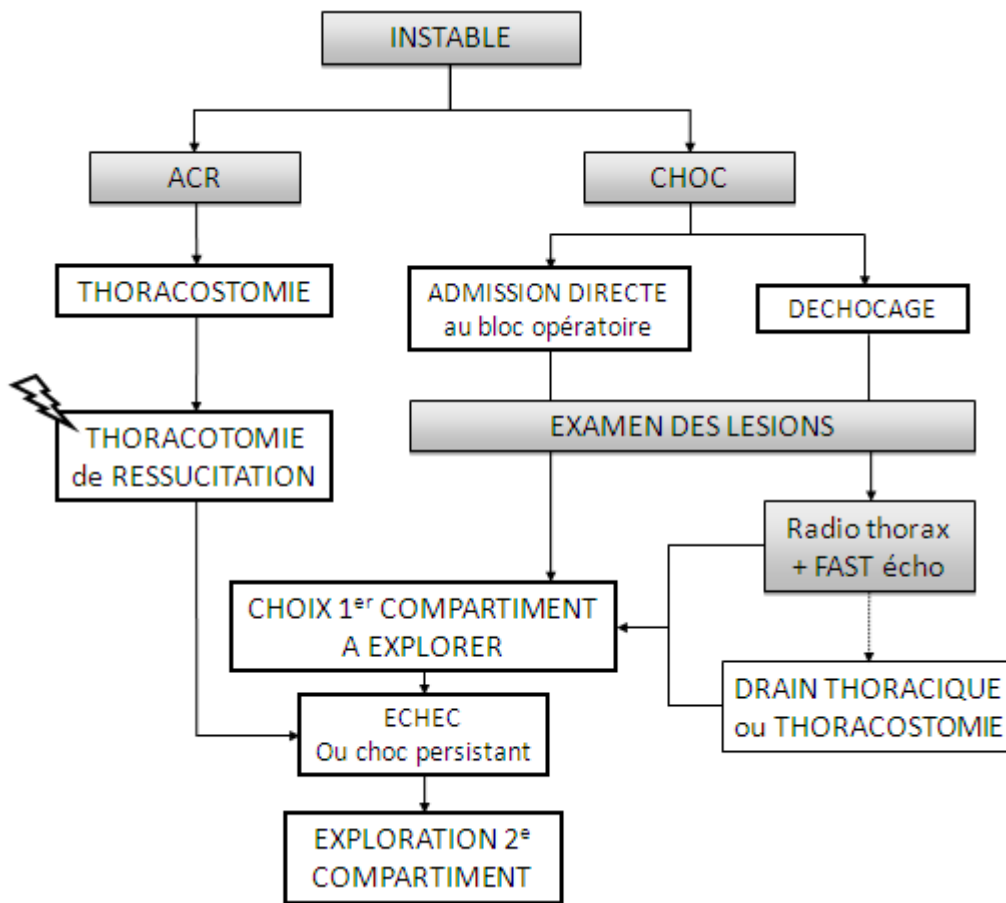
INSTABLE

ACR

CHOC

THORACOSTOMIE

ADMISSION DIRECTE au bloc opératoire

DECHOCAGE

THORACOTOMIE de RESSUCITATION

EXAMEN DES LESIONS

Radio thorax + FAST écho

CHOIX 1$^{er}$ COMPARTIMENT A EXPLORER

DRAIN THORACIQUE ou THORACOSTOMIE

ECHEC Ou choc persistant

EXPLORATION 2$^{e}$ COMPARTIMENT